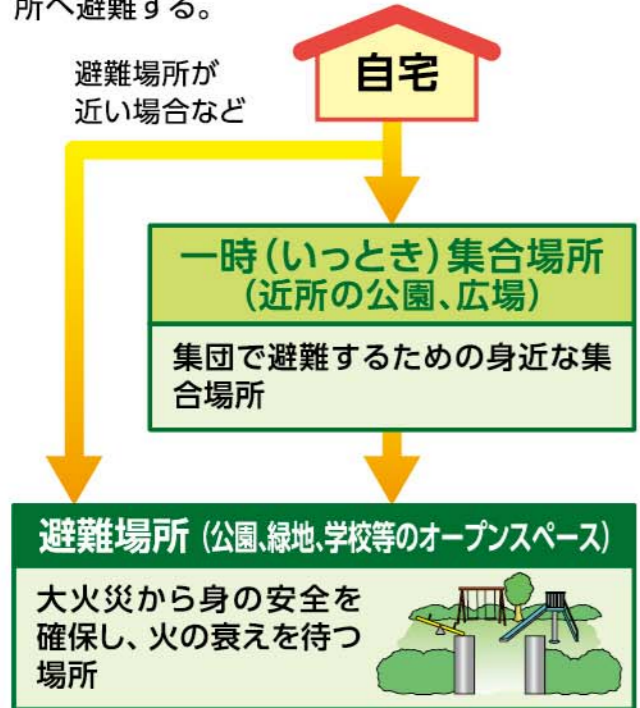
所へ避難する。

自宅

避難場所が近い場合など

一時（いっとき）集合場所
（近所の公園、広場）

集団で避難するための身近な集合場所

避難場所（公園、緑地、学校等のオープンスペース）

大火災から身の安全を確保し、火の衰えを待つ場所